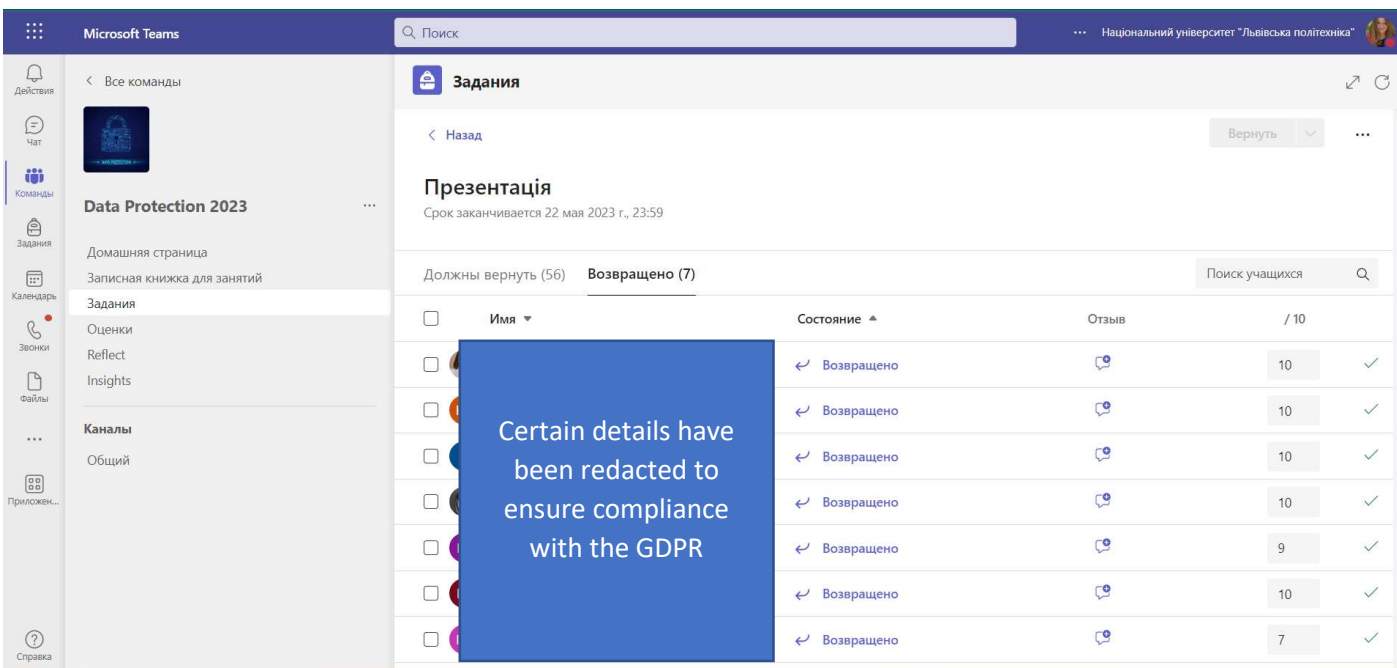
Microsoft Teams

Поиск

... Національний університет "Львівська політехніка"

Действия
Чат
Команды
Задания
Календарь
Звонки
Файлы
...
Приложен...
Справка

< Все команды

Data Protection 2023 ...

Домашняя страница
Записная книжка для занятий
Задания
Оценки
Reflect
Insights

Каналы
Общий

Задания

< Назад

Вернуть ...

Презентація
Срок заканчивается 22 мая 2023 г., 23:59

Должны вернуть (56) Возвращено (7)

Поиск учащихся

| Имя | Состояние | Отзыв | / 10 |
|---|---|---|---|
| | Возвращено | | 10 |
| | Возвращено | | 10 |
| | Возвращено | | 10 |
| | Возвращено | | 10 |
| | Возвращено | | 9 |
| | Возвращено | | 10 |
| | Возвращено | | 7 |

Certain details have been redacted to ensure compliance with the GDPR